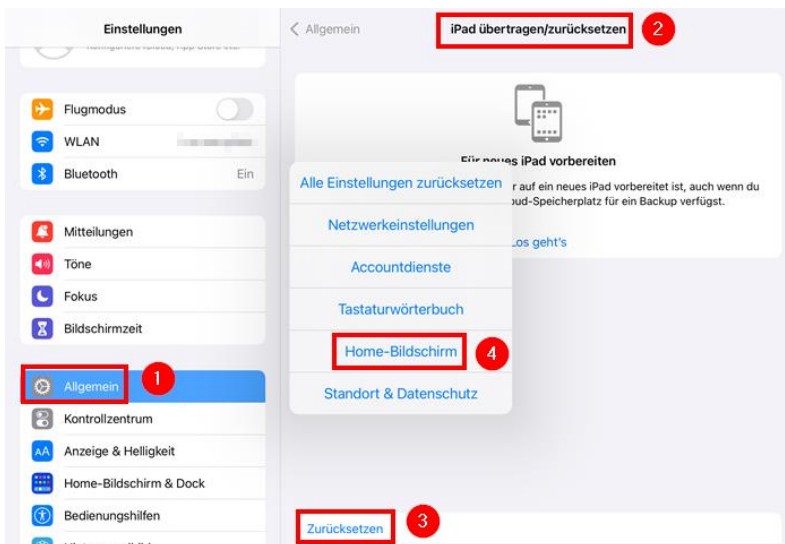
Einstellungen

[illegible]

Flugmodus

WLAN

Bluetooth Ein

Mitteilungen

Töne

Fokus

Bildschirmzeit

Allgemein 1

Kontrollzentrum

Anzeige & Helligkeit

Home-Bildschirm & Dock

Bedienungshilfen

< Allgemein

iPad übertragen/zurücksetzen 2

Für neues iPad vorbereiten

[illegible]r auf ein neues iPad vorbereitet ist, auch wenn du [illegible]ud-Speicherplatz für ein Backup verfügst.

Los geht's

Alle Einstellungen zurücksetzen

Netzwerkeinstellungen

Accountdienste

Tastaturwörterbuch

Home-Bildschirm 4

Standort & Datenschutz

Zurücksetzen 3